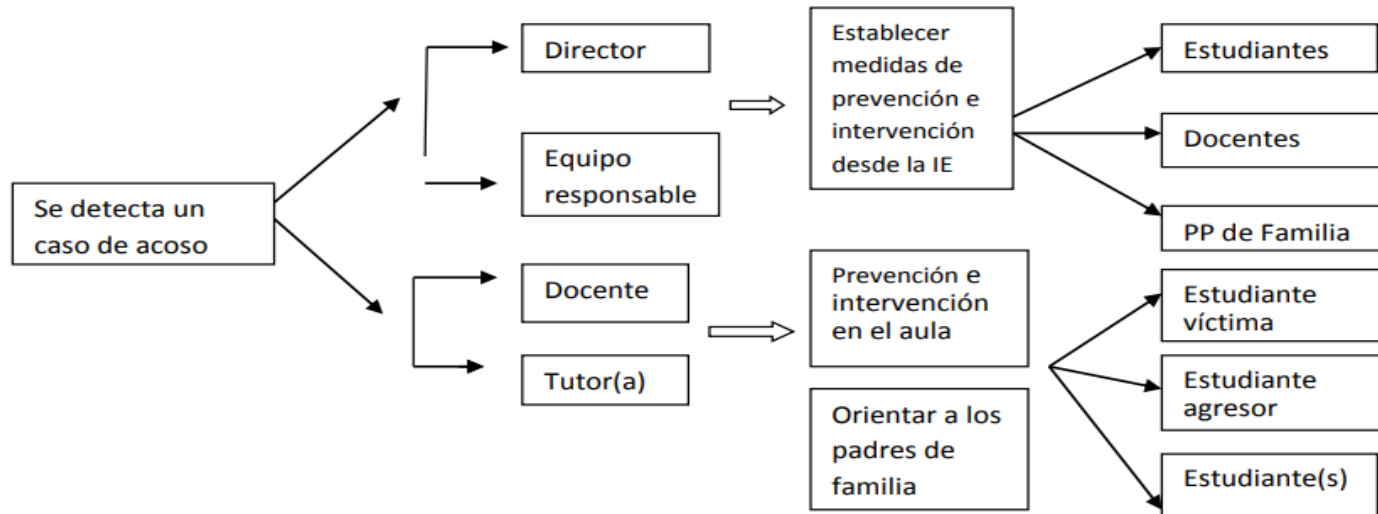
Se detecta un caso de acoso

Director

Equipo responsable

Establecer medidas de prevención e intervención desde la IE

Estudiantes

Docentes

PP de Familia

Docente

Tutor(a)

Prevención e intervención en el aula

Orientar a los padres de familia

Estudiante víctima

Estudiante agresor

Estudiante(s)